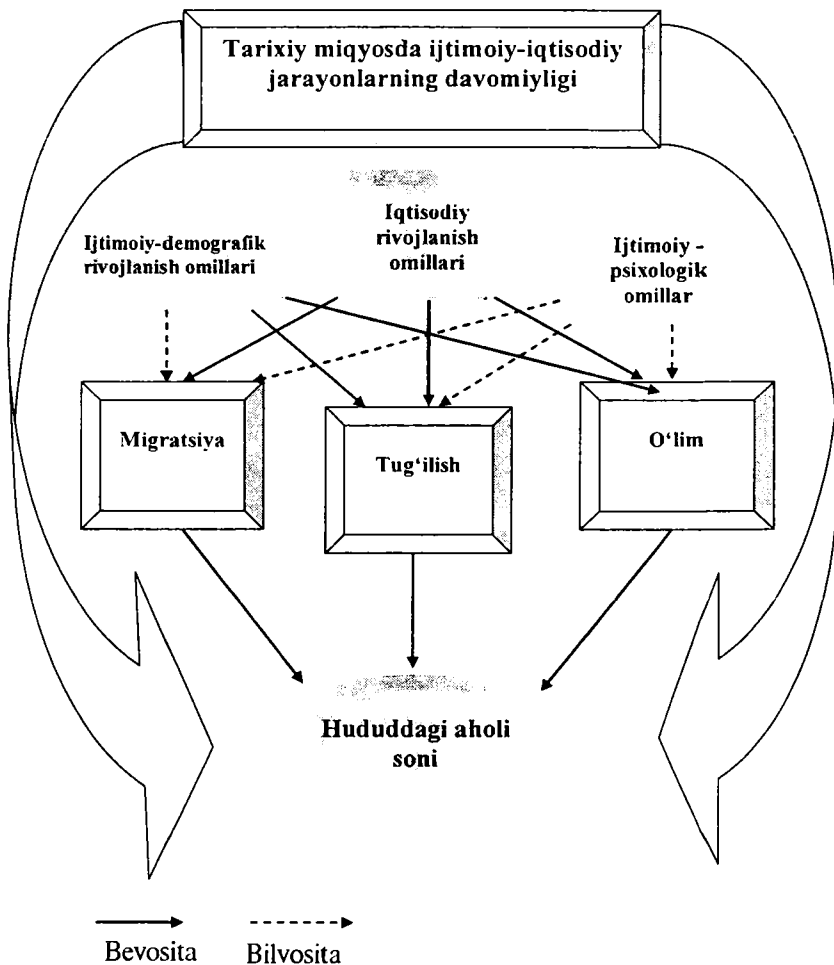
Tarixiy miqyosda ijtimoiy-iqtisodiy jarayonlarning davomiyligi

Ijtimoiy-demografik rivojlanish omillari

Iqtisodiy rivojlanish omillari

Ijtimoiy - psixologik omillar

Migratsiya

Tug'ilish

O'lim

Hududdagi aholi soni

Bevosita

Bilvosita